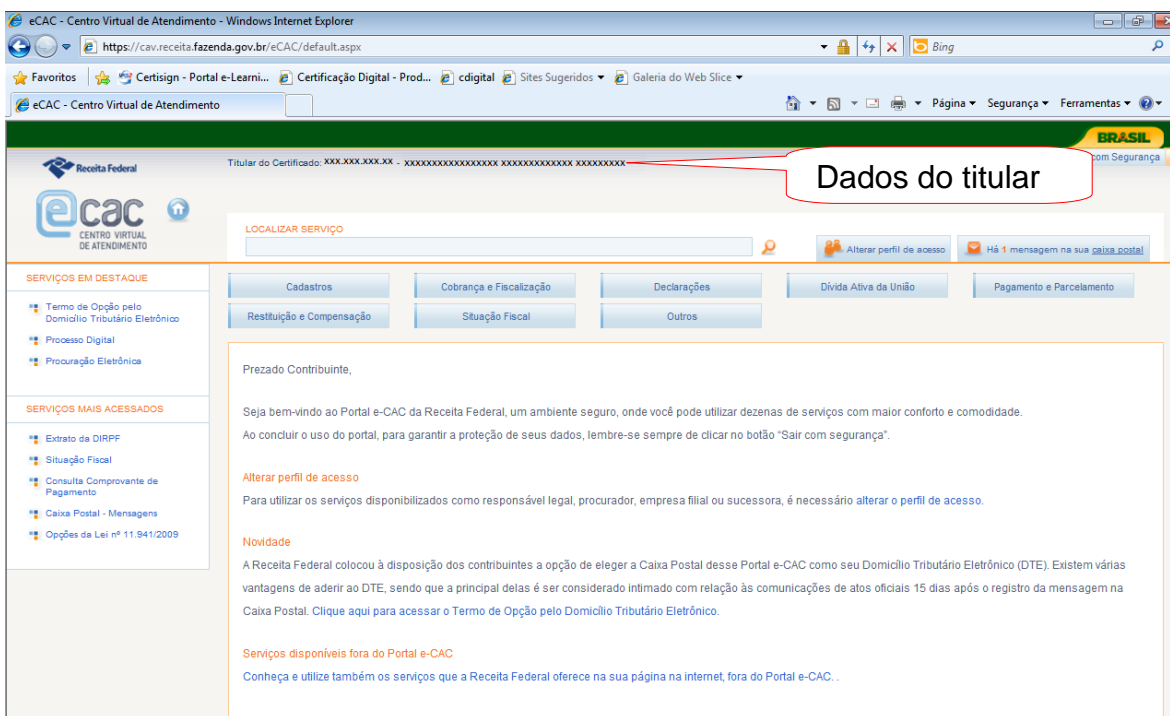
eCAC - Centro Virtual de Atendimento - Windows Internet Explorer

https://cav.receita.fazenda.gov.br/eCAC/default.aspx

Bing

Favoritos | Certisign - Portal e-Learni... | Certificação Digital - Prod... | cdigital | Sites Sugeridos ▾ | Galeria do Web Slice ▾

eCAC - Centro Virtual de Atendimento

Página ▾ Segurança ▾ Ferramentas ▾

BRASIL

Receita Federal

Titular do Certificado: XXX.XXX.XXX.XX - XXXXXXXXXXXXXXXXX XXXXXXXXXXXXX XXXXXXXXX

Dados do titular

com Segurança

ecac CENTRO VIRTUAL DE ATENDIMENTO

LOCALIZAR SERVIÇO

Alterar perfil de acesso

Há 1 mensagem na sua caixa postal

SERVIÇOS EM DESTAQUE

Termo de Opção pelo Domicílio Tributário Eletrônico

Processo Digital

Procuração Eletrônica

SERVIÇOS MAIS ACESSADOS

Extrato da DIRPF

Situação Fiscal

Consulta Comprovante de Pagamento

Caixa Postal - Mensagens

Opções da Lei nº 11.941/2009

Cadastros | Cobrança e Fiscalização | Declarações | Dívida Ativa da União | Pagamento e Parcelamento

Restituição e Compensação | Situação Fiscal | Outros

Prezado Contribuinte,

Seja bem-vindo ao Portal e-CAC da Receita Federal, um ambiente seguro, onde você pode utilizar dezenas de serviços com maior conforto e comodidade.
Ao concluir o uso do portal, para garantir a proteção de seus dados, lembre-se sempre de clicar no botão "Sair com segurança".

Alterar perfil de acesso
Para utilizar os serviços disponibilizados como responsável legal, procurador, empresa filial ou sucessora, é necessário alterar o perfil de acesso.

Novidade
A Receita Federal colocou à disposição dos contribuintes a opção de eleger a Caixa Postal desse Portal e-CAC como seu Domicílio Tributário Eletrônico (DTE). Existem várias vantagens de aderir ao DTE, sendo que a principal delas é ser considerado intimado com relação às comunicações de atos oficiais 15 dias após o registro da mensagem na Caixa Postal. Clique aqui para acessar o Termo de Opção pelo Domicílio Tributário Eletrônico.

Serviços disponíveis fora do Portal e-CAC
Conheça e utilize também os serviços que a Receita Federal oferece na sua página na internet, fora do Portal e-CAC. .